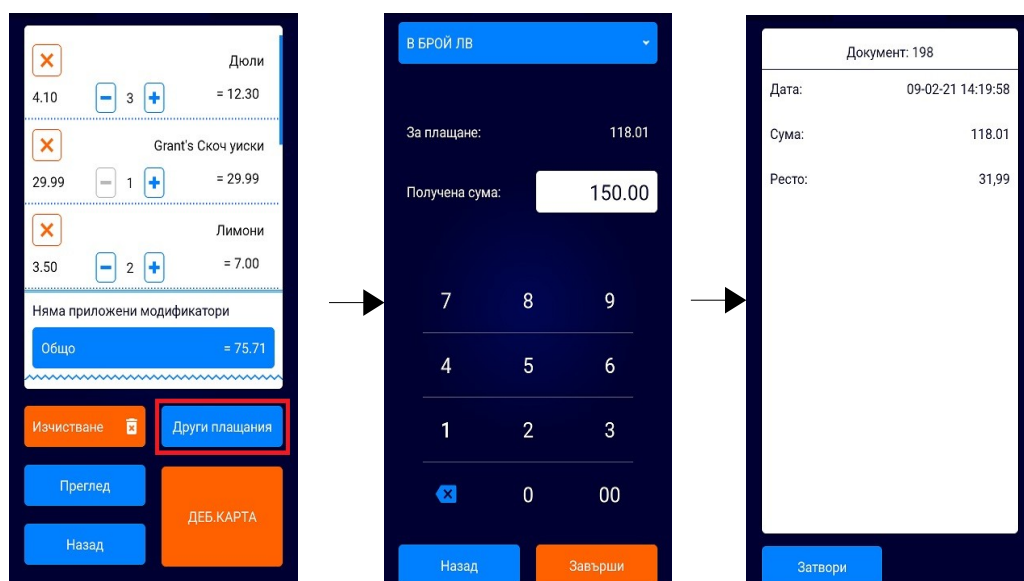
Дюли
4.10 3 = 12.30

Grant's Скоч уиски
29.99 1 = 29.99

Лимони
3.50 2 = 7.00

Няма приложени модификатори

Общо = 75.71

Изчистване

Други плащания

Преглед

ДЕБ.КАРТА

Назад

В БРОЙ ЛВ

За плащане: 118.01

Получена сума: 150.00

7 8 9
4 5 6
1 2 3
0 00

Назад

Завърши

Документ: 198

Дата: 09-02-21 14:19:58

Сума: 118.01

Ресто: 31,99

Затвори